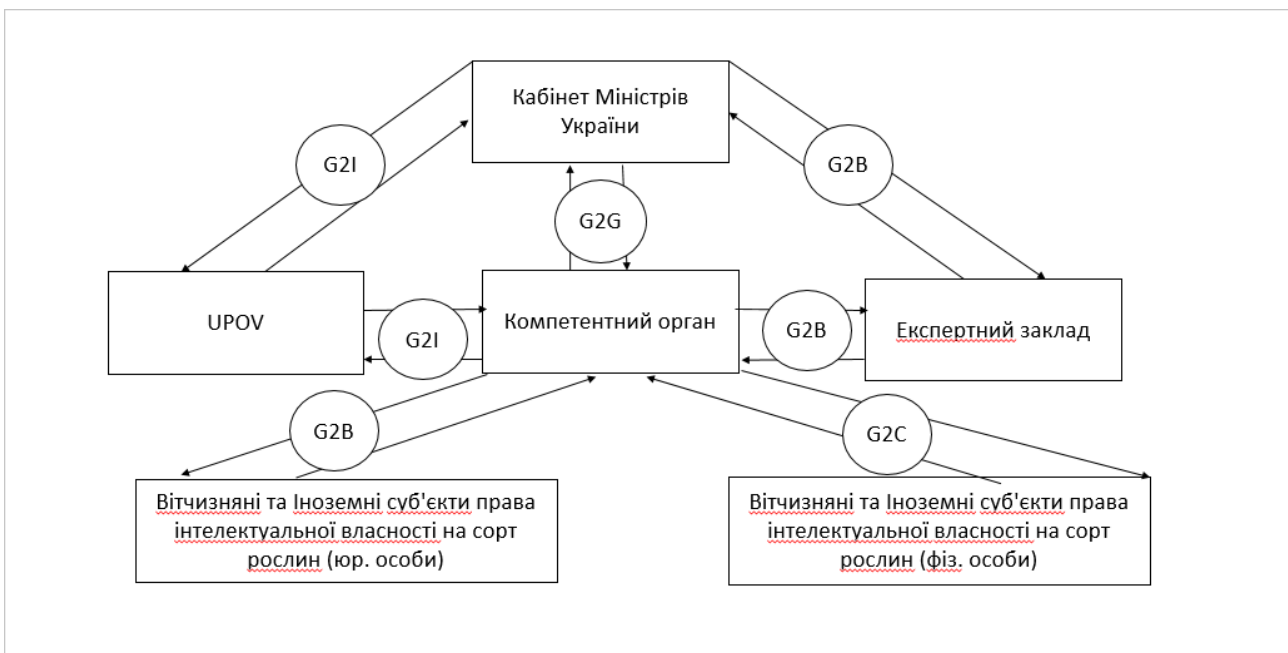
Кабінет Міністрів України

G2I

G2B

G2G

UPOV

G2I

Компетентний орган

G2B

Експертний заклад

G2B

G2C

Вітчизняні та Іноземні суб'єкти права інтелектуальної власності на сорт рослин (юр. особи)

Вітчизняні та Іноземні суб'єкти права інтелектуальної власності на сорт рослин (фіз. особи)